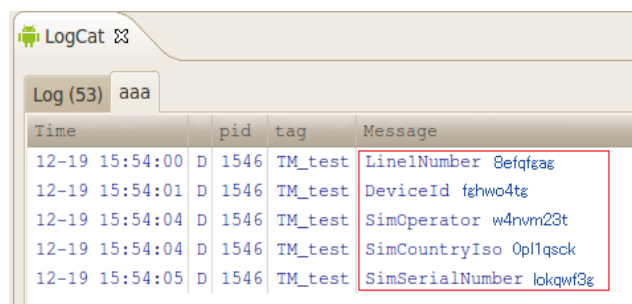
LogCat ☒

Log (53) aaa

| Time | | pid | tag | Message |
|---|---|---|---|---|
| 12-19 15:54:00 | D | 1546 | TM_test | Line1Number 8efqfgag |
| 12-19 15:54:01 | D | 1546 | TM_test | DeviceId fghwo4tg |
| 12-19 15:54:04 | D | 1546 | TM_test | SimOperator w4nvm23t |
| 12-19 15:54:04 | D | 1546 | TM_test | SimCountryIso 0pl1qsck |
| 12-19 15:54:05 | D | 1546 | TM_test | SimSerialNumber lokqwf3g |